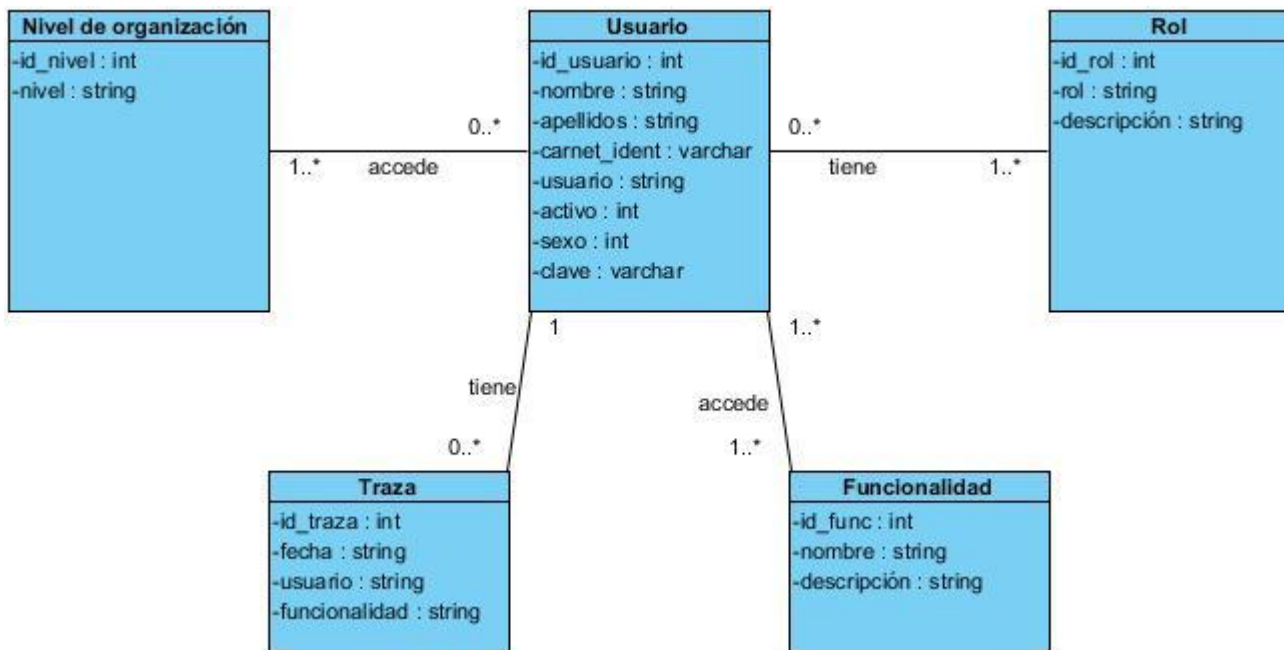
Nivel de organización
-id_nivel : int
-nivel : string

0..*

1..*

accede

Usuario
-id_usuario : int
-nombre : string
-apellidos : string
-carnet_ident : varchar
-usuario : string
-activo : int
-sexo : int
-clave : varchar

0..*

tiene

1..*

Rol
-id_rol : int
-rol : string
-descripción : string

1

tiene

0..*

1..*

accede

1..*

Traza
-id_traza : int
-fecha : string
-usuario : string
-funcionalidad : string

Funcionalidad
-id_func : int
-nombre : string
-descripción : string